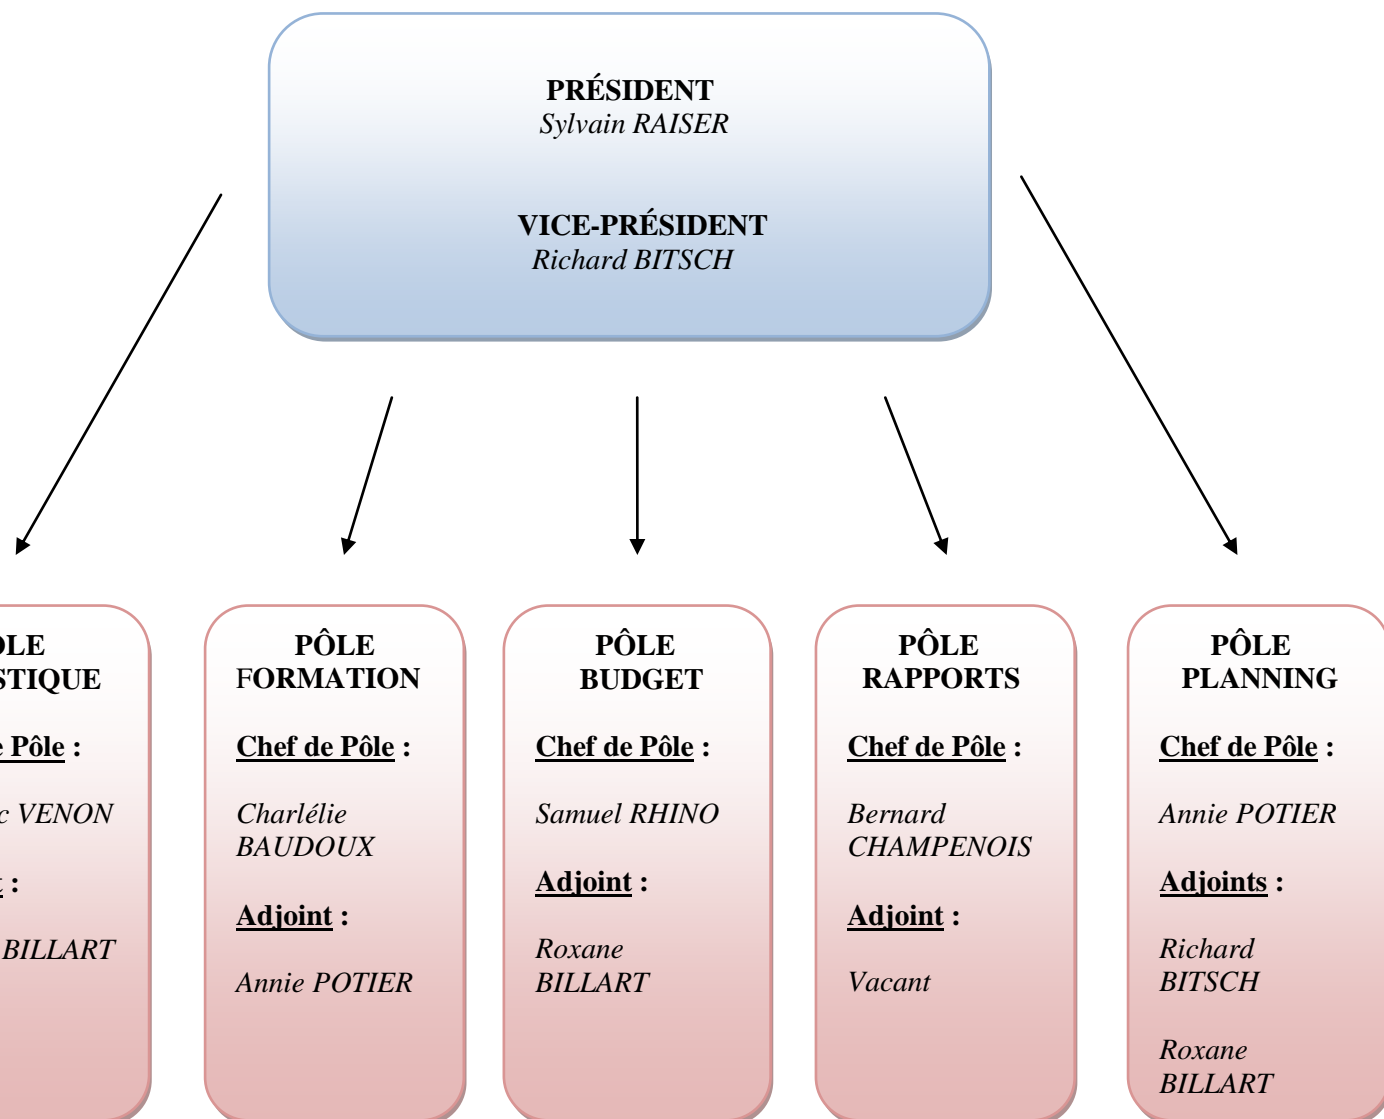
PRÉSIDENT
Sylvain RAISER

VICE-PRÉSIDENT
Richard BITSCH

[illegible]LE
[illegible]STIQUE

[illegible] Pôle :

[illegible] VENON

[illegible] :

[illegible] BILLART

PÔLE
FORMATION

Chef de Pôle :

Charlélie BAUDOUX

Adjoint :

Annie POTIER

PÔLE
BUDGET

Chef de Pôle :

Samuel RHINO

Adjoint :

Roxane BILLART

PÔLE
RAPPORTS

Chef de Pôle :

Bernard CHAMPENOIS

Adjoint :

Vacant

PÔLE
PLANNING

Chef de Pôle :

Annie POTIER

Adjoints :

Richard BITSCH

Roxane BILLART